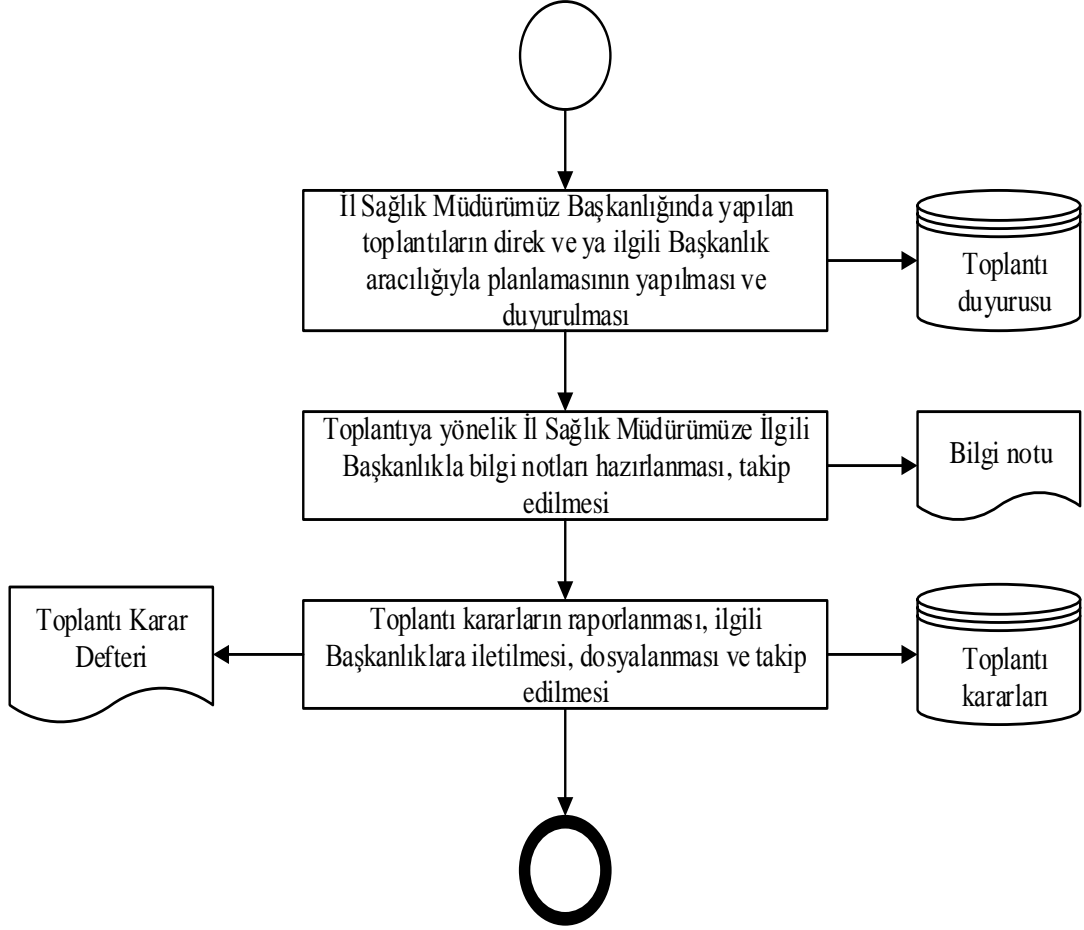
İl Sağlık Müdürümüz Başkanlığında yapılan toplantıların direk ve ya ilgili Başkanlık aracılığıyla planlamasının yapılması ve duyurulması

Toplantı duyurusu

Toplantıya yönelik İl Sağlık Müdürümüze İlgili Başkanlıkla bilgi notları hazırlanması, takip edilmesi

Bilgi notu

Toplantı Karar Defteri

Toplantı kararların raporlanması, ilgili Başkanlıklara iletilmesi, dosyalanması ve takip edilmesi

Toplantı kararları